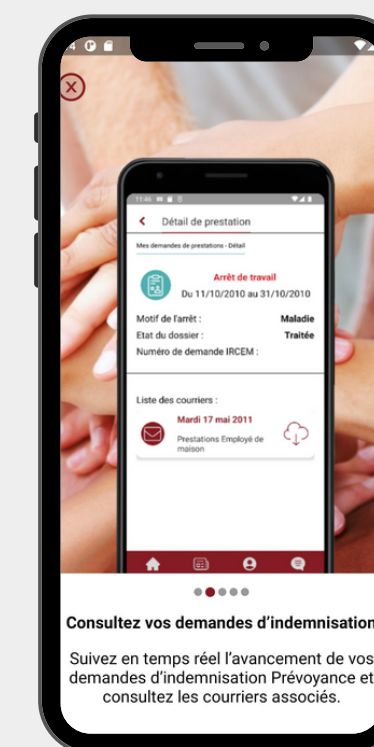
11:46

Détail de prestation

Mes demandes de prestations - Détail

Arrêt de travail

Du 11/10/2010 au 31/10/2010

Motif de l'arrêt : Maladie

Etat du dossier : Traitée

Numéro de demande IRCEM :

Liste des courriers :

Mardi 17 mai 2011

Prestations Employé de maison

Consultez vos demandes d'indemnisation

Suivez en temps réel l'avancement de vos demandes d'indemnisation Prévoyance et consultez les courriers associés.